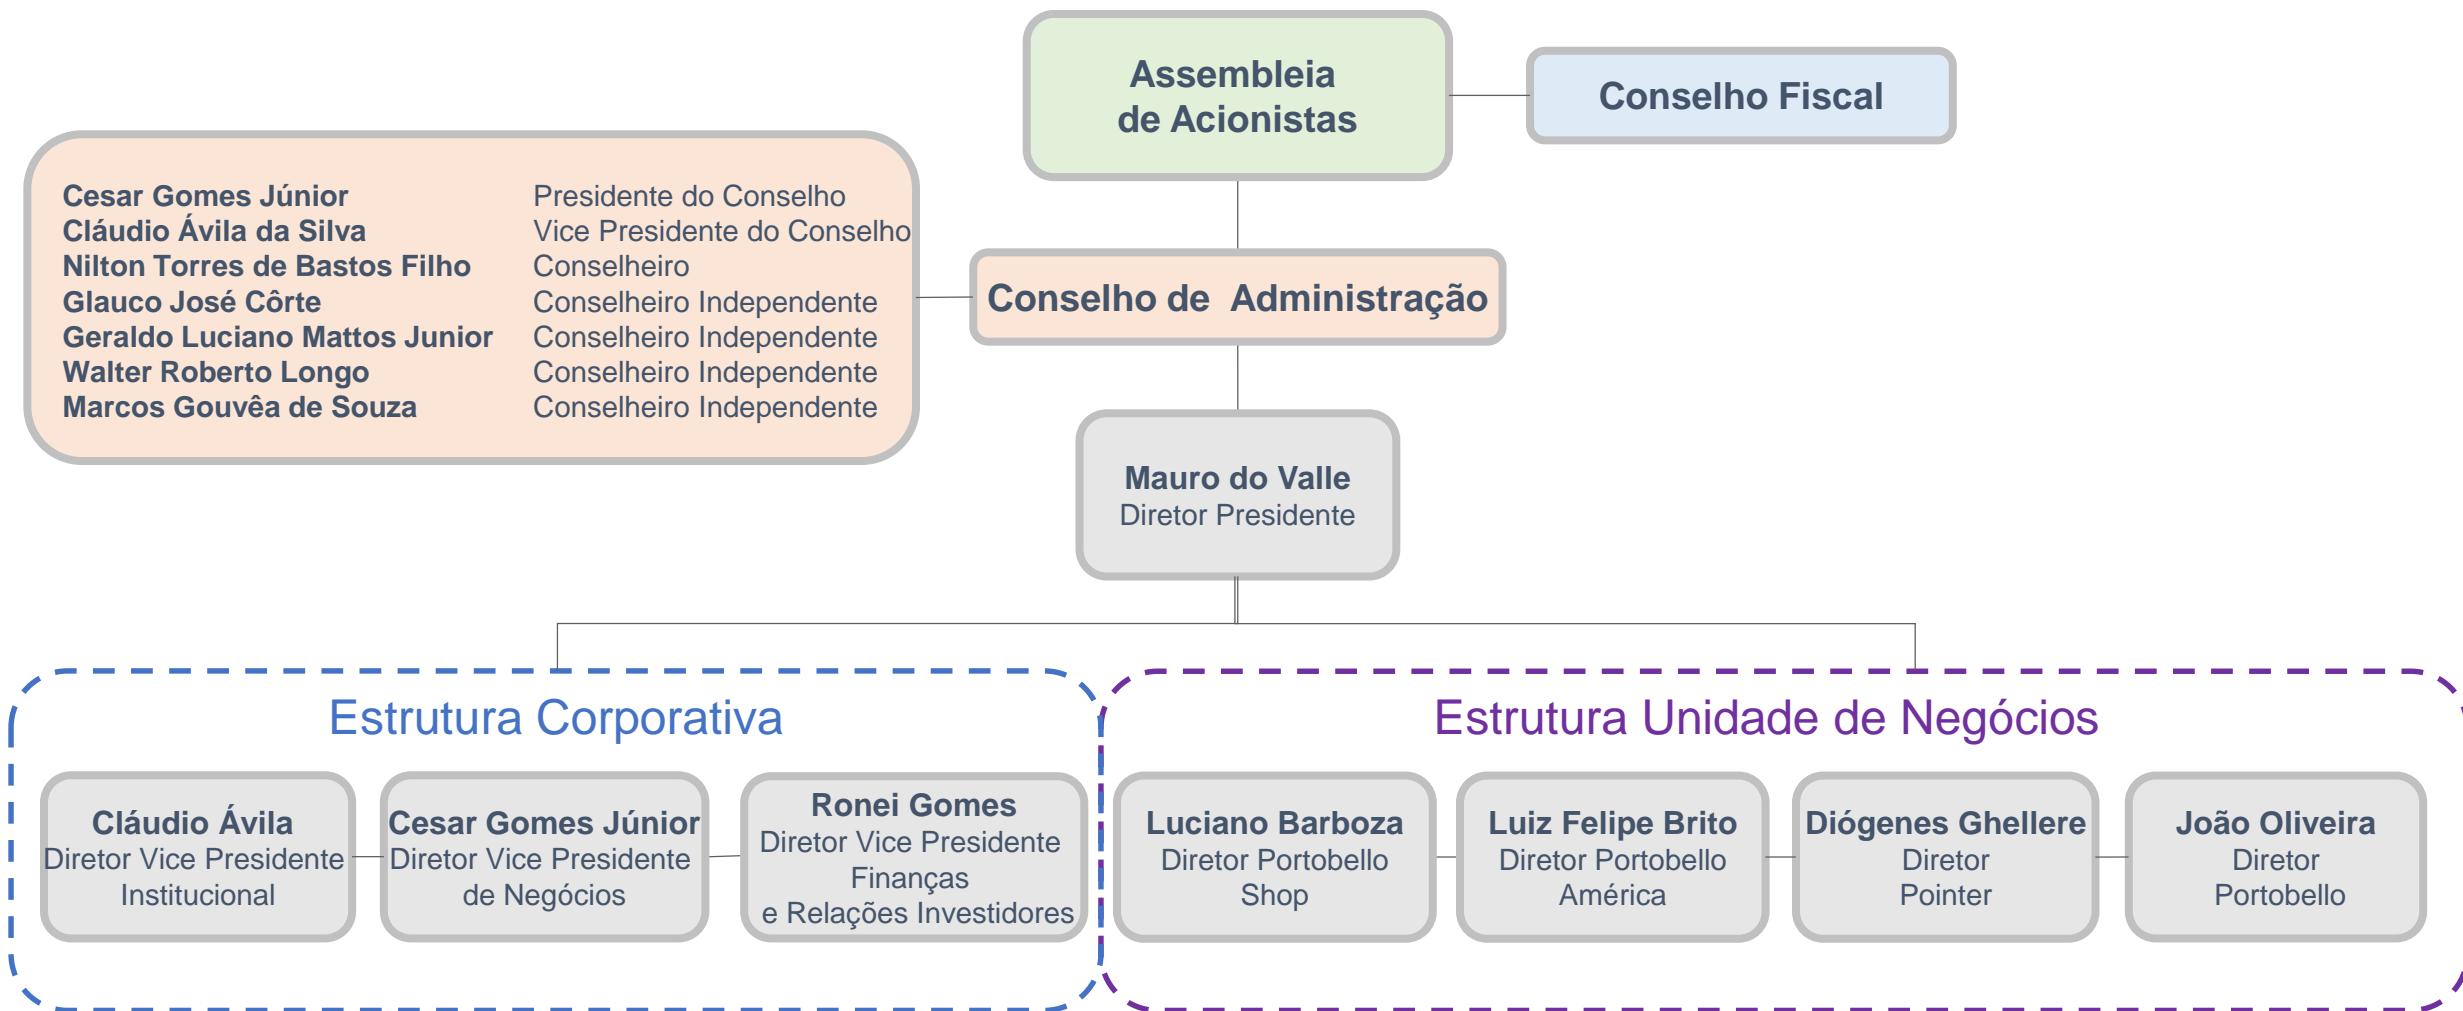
Assembleia de Acionistas

Conselho Fiscal

| | |
|---|---|
| **Cesar Gomes Júnior** | Presidente do Conselho |
| **Cláudio Ávila da Silva** | Vice Presidente do Conselho |
| **Nilton Torres de Bastos Filho** | Conselheiro |
| **Glauco José Côrte** | Conselheiro Independente |
| **Geraldo Luciano Mattos Junior** | Conselheiro Independente |
| **Walter Roberto Longo** | Conselheiro Independente |
| **Marcos Gouvêa de Souza** | Conselheiro Independente |

Conselho de Administração

Mauro do Valle
Diretor Presidente

Estrutura Corporativa

Cláudio Ávila
Diretor Vice Presidente Institucional

Cesar Gomes Júnior
Diretor Vice Presidente de Negócios

Ronei Gomes
Diretor Vice Presidente Finanças e Relações Investidores

Estrutura Unidade de Negócios

Luciano Barboza
Diretor Portobello Shop

Luiz Felipe Brito
Diretor Portobello América

Diógenes Ghellere
Diretor Pointer

João Oliveira
Diretor Portobello